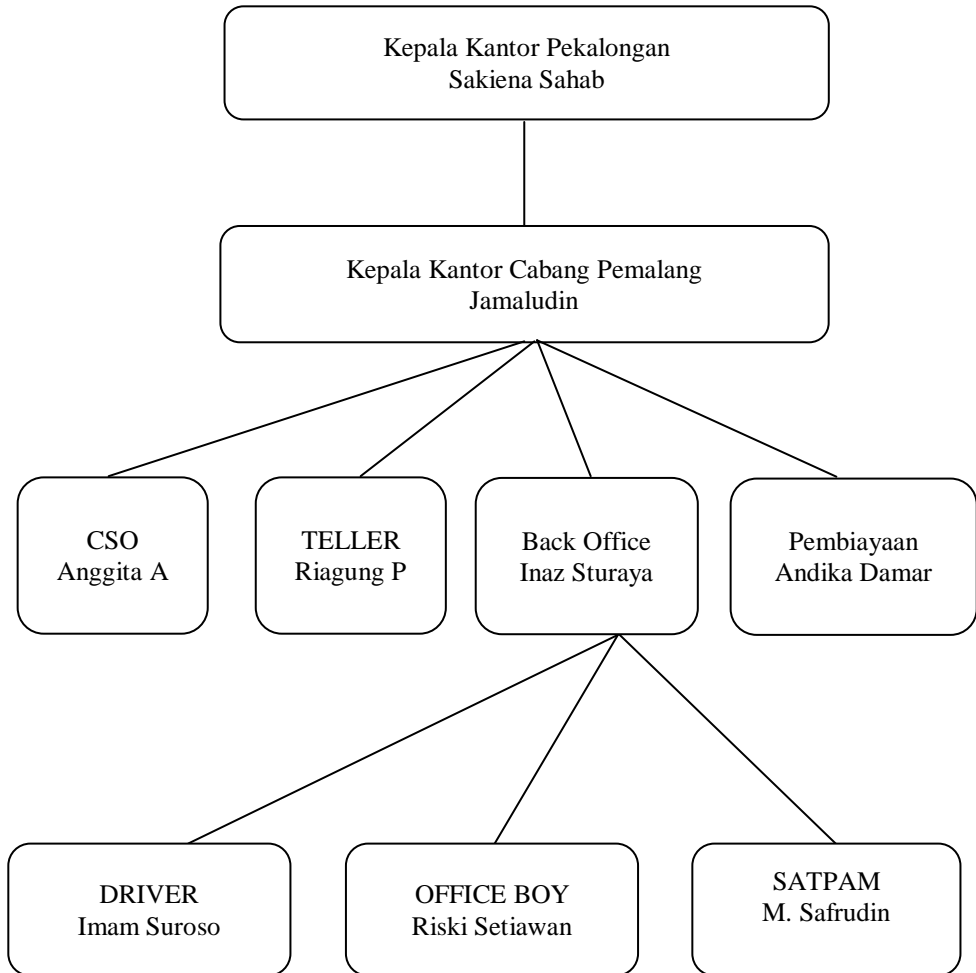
Kepala Kantor Pekalongan
Sakiena Sahab

Kepala Kantor Cabang Pemalang
Jamaludin

CSO
Anggita A

TELLER
Riagung P

Back Office
Inaz Sturaya

Pembiayaan
Andika Damar

DRIVER
Imam Suroso

OFFICE BOY
Riski Setiawan

SATPAM
M. Safrudin